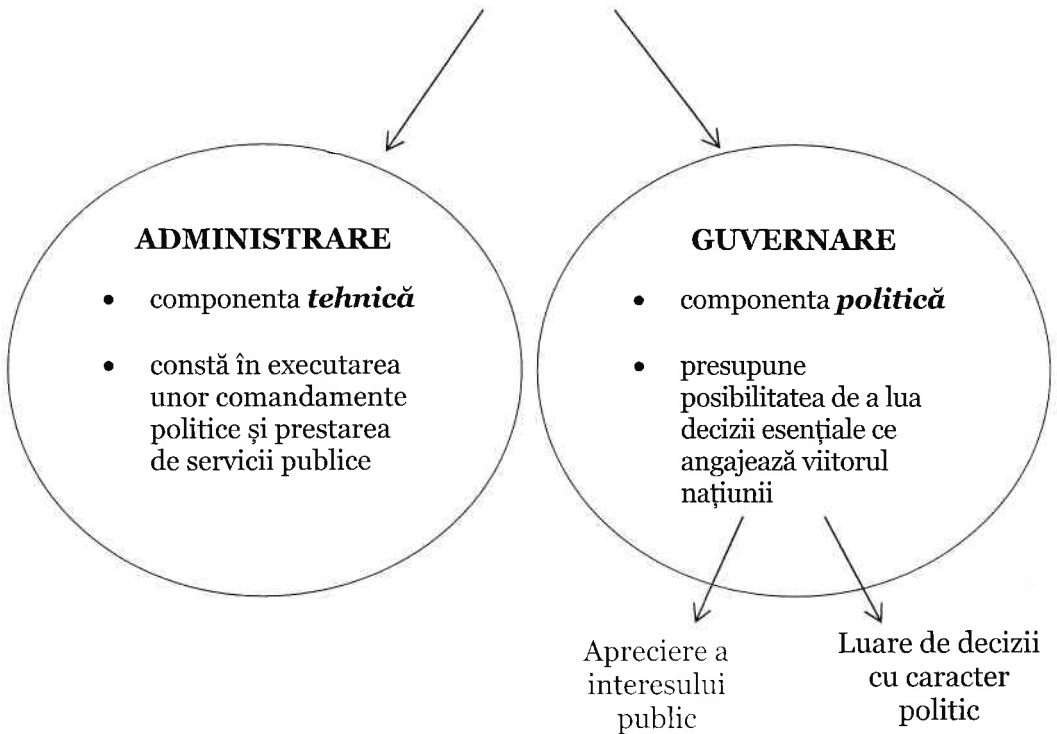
ADMINISTRARE

- componenta ***tehnică***
- constă în executarea unor comandamente politice și prestarea de servicii publice

GUVERNARE

- componenta ***politică***
- presupune posibilitatea de a lua decizii esențiale ce angajează viitorul națiunii

Apreciere a interesului public

Luare de decizii cu caracter politic